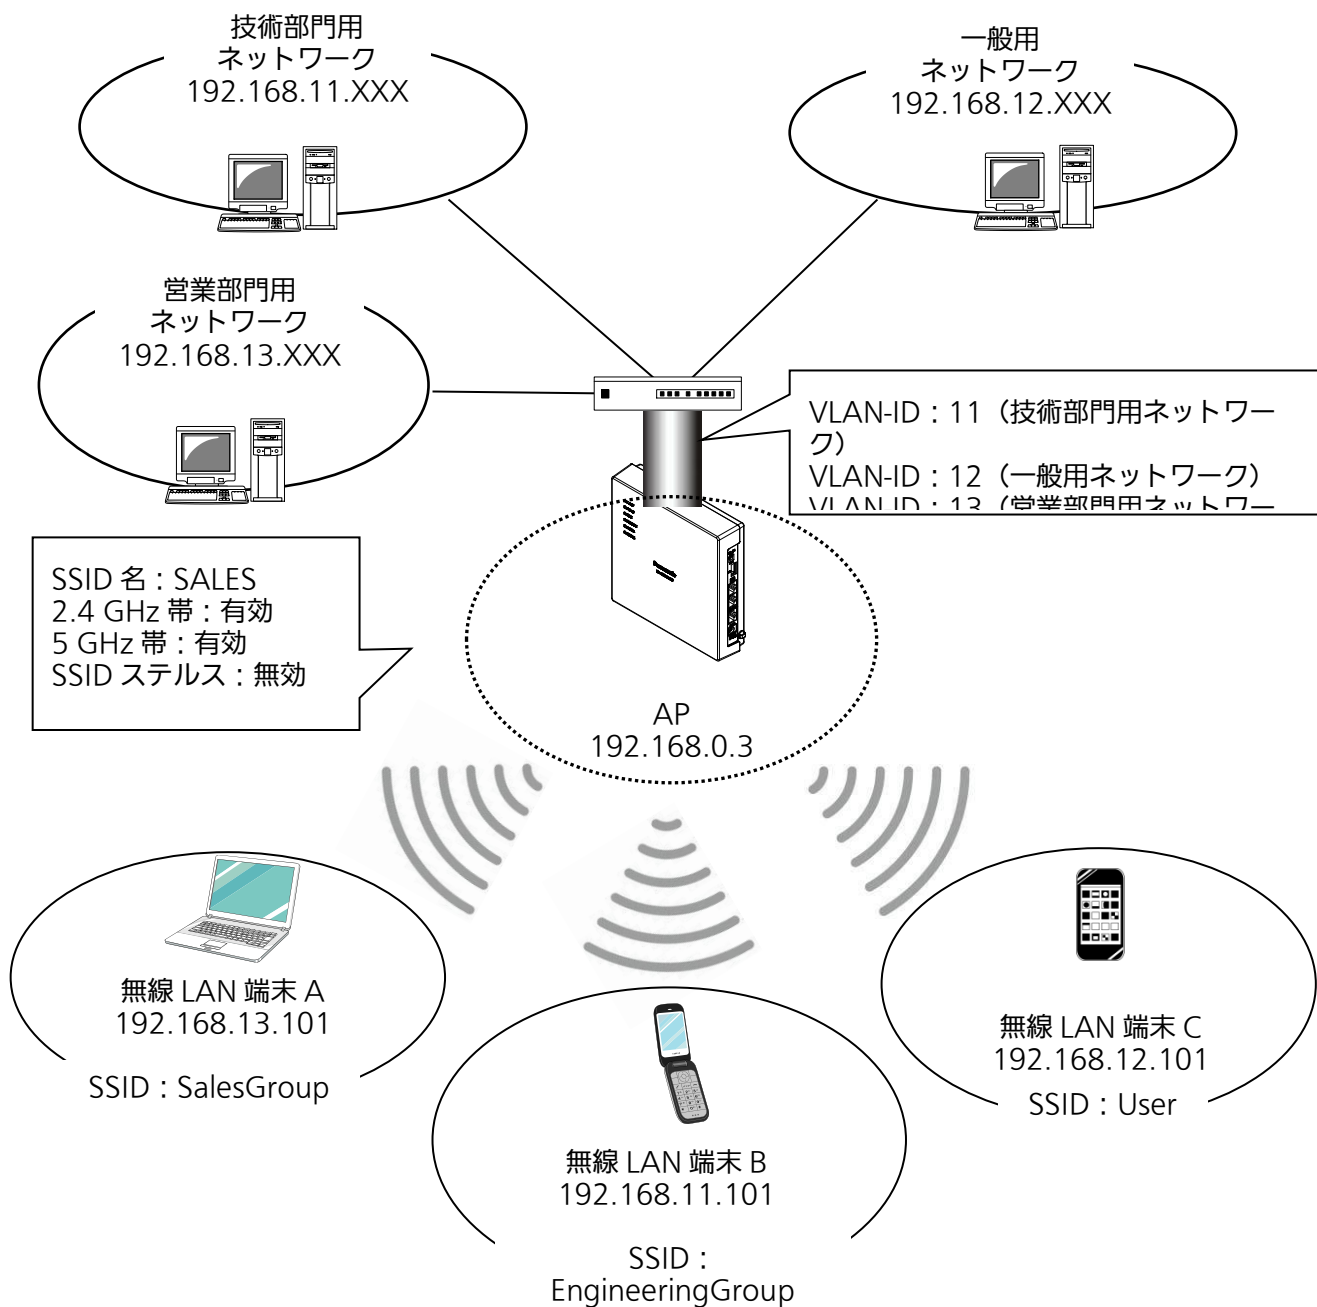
技術部門用
ネットワーク
192.168.11.XXX

一般用
ネットワーク
192.168.12.XXX

営業部門用
ネットワーク
192.168.13.XXX

VLAN-ID：11（技術部門用ネットワーク）
VLAN-ID：12（一般用ネットワーク）
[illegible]

SSID 名：SALES
2.4 GHz 帯：有効
5 GHz 帯：有効
SSID ステルス：無効

AP
192.168.0.3

無線 LAN 端末 A
192.168.13.101
SSID：SalesGroup

無線 LAN 端末 C
192.168.12.101
SSID：User

無線 LAN 端末 B
192.168.11.101
SSID：
EngineeringGroup